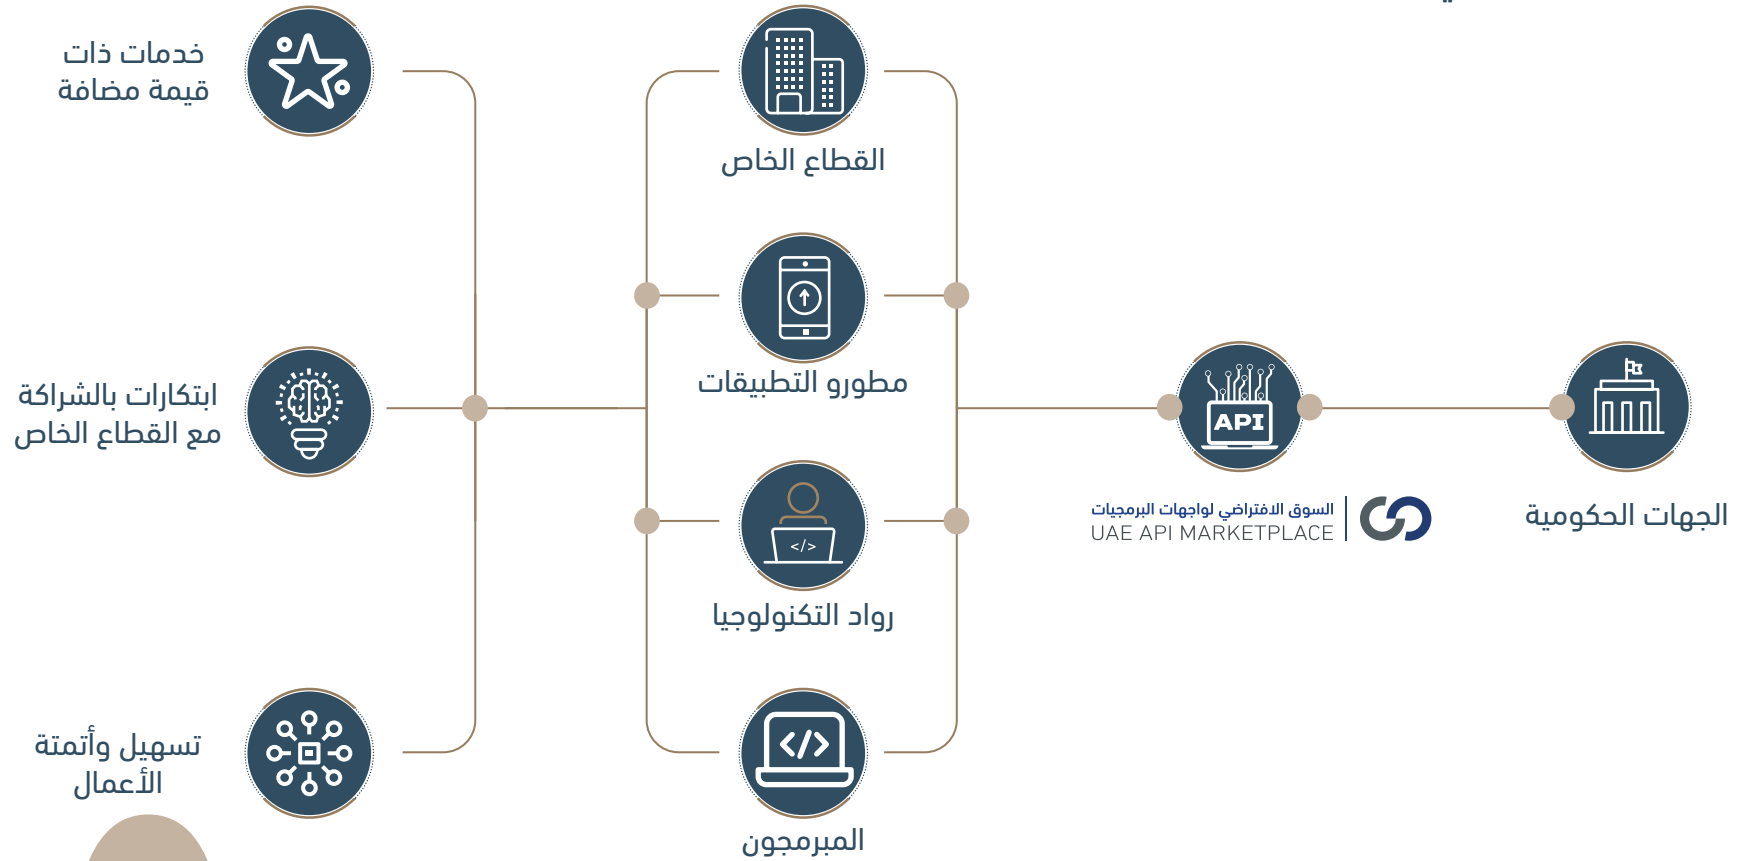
خدمات ذات قيمة مضافة

القطاع الخاص

ابتكارات بالشراكة مع القطاع الخاص

مطورو التطبيقات

API

الجهات الحكومية

السوق الافتراضي لواجهات البرمجيات
UAE API MARKETPLACE

</>

رواد التكنولوجيا

تسهيل وأتمتة الأعمال

المبرمجون